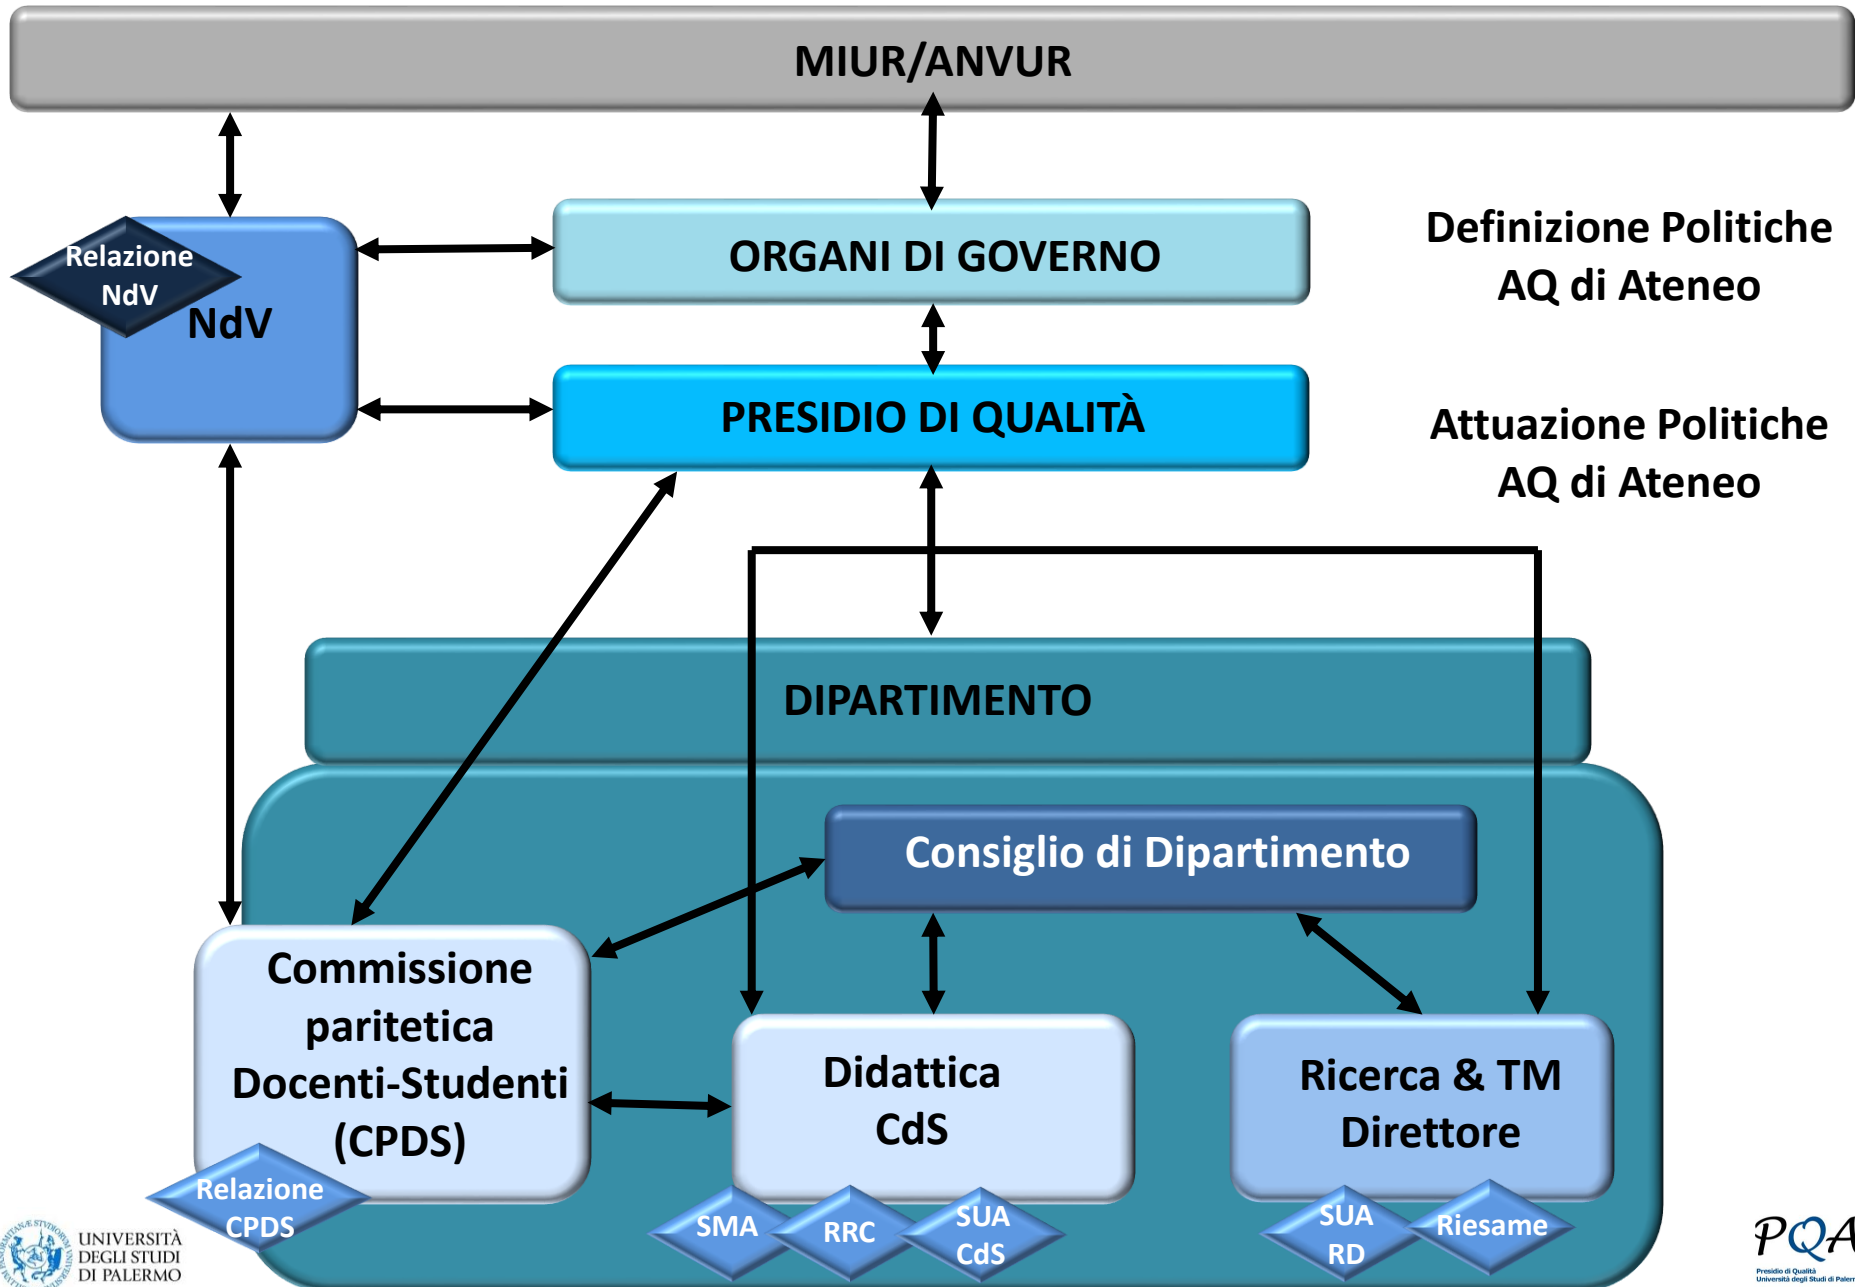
MIUR/ANVUR

Relazione NdV

NdV

ORGANI DI GOVERNO

Definizione Politiche AQ di Ateneo

PRESIDIO DI QUALITÀ

Attuazione Politiche AQ di Ateneo

DIPARTIMENTO

Consiglio di Dipartimento

Commissione paritetica Docenti-Studenti (CPDS)

Relazione CPDS

Didattica CdS

Ricerca & TM Direttore

SMA

RRC

SUA CdS

SUA RD

Riesame

UNIVERSITÀ DEGLI STUDI DI PALERMO

PQA
Presidio di Qualità Università degli Studi di Palermo